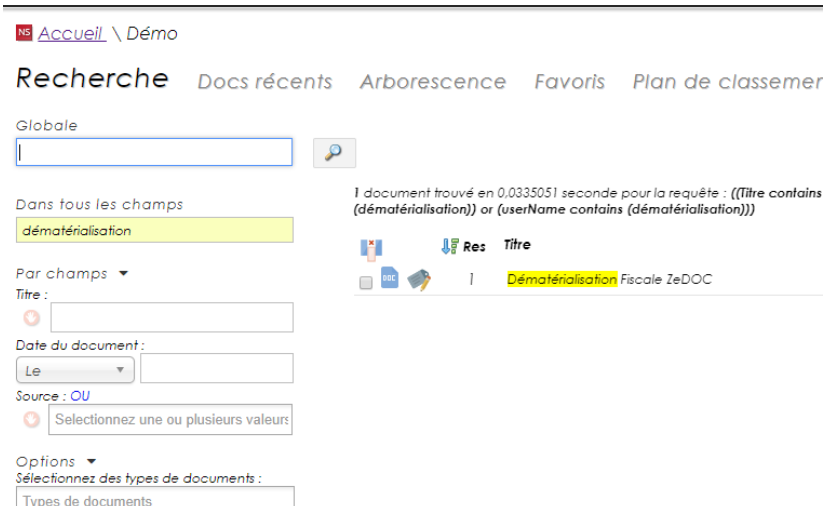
NS Accueil \ Démo

Recherche Docs récents Arborescence Favoris Plan de classemer

Globale

Dans tous les champs

dématérialisation

Par champs ▾

Titre :

Date du document :

Le

Source : OU

Selectionnez une ou plusieurs valeurs

Options ▾

Sélectionnez des types de documents :

Types de documents

1 document trouvé en 0,0335051 seconde pour la requête : ((Titre contains (dématérialisation)) or (userName contains (dématérialisation)))

| | | Res | Titre |
|---|---|---|---|
| | DOC | 1 | Dématérialisation Fiscale ZeDOC |